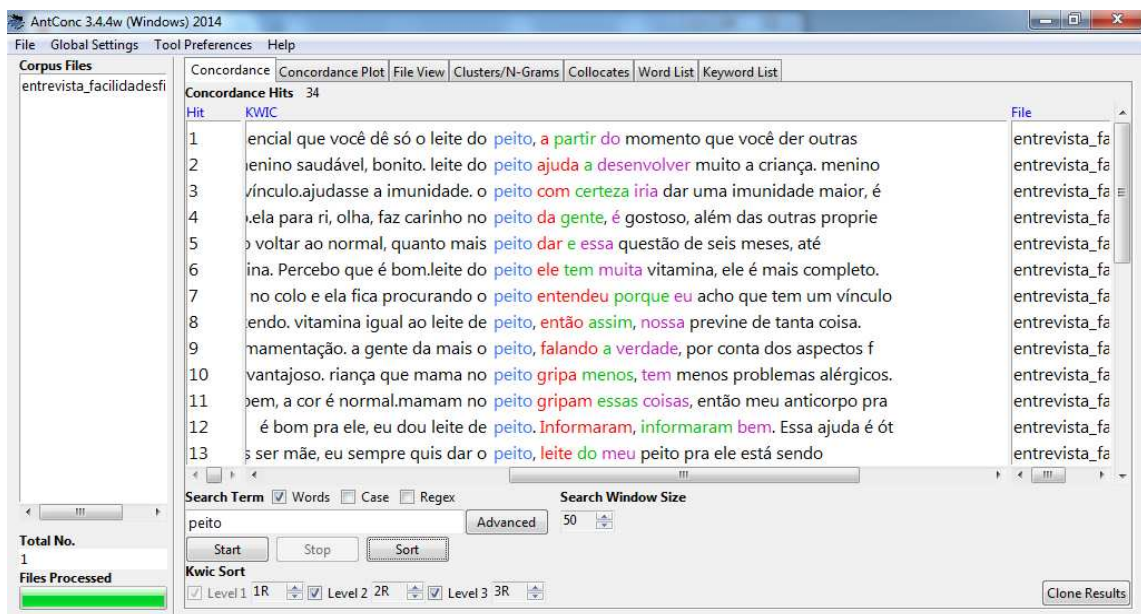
AntConc 3.4.4w (Windows) 2014

File Global Settings Tool Preferences Help

Corpus Files
entrevista_facilidadesfi

Concordance | Concordance Plot | File View | Clusters/N-Grams | Collocates | Word List | Keyword List

Concordance Hits 34

| Hit | KWIC | File |
|---|---|---|
| 1 | encial que você dê só o leite do peito, a partir do momento que você der outras | entrevista_fa |
| 2 | enino saudável, bonito. leite do peito ajuda a desenvolver muito a criança. menino | entrevista_fa |
| 3 | vínculo.ajudasse a imunidade. o peito com certeza iria dar uma imunidade maior, é | entrevista_fa |
| 4 | .ela para ri, olha, faz carinho no peito da gente, é gostoso, além das outras proprie | entrevista_fa |
| 5 | voltar ao normal, quanto mais peito dar e essa questão de seis meses, até | entrevista_fa |
| 6 | ina. Percebo que é bom.leite do peito ele tem muita vitamina, ele é mais completo. | entrevista_fa |
| 7 | no colo e ela fica procurando o peito entendeu porque eu acho que tem um vínculo | entrevista_fa |
| 8 | endo. vitamina igual ao leite de peito, então assim, nossa previne de tanta coisa. | entrevista_fa |
| 9 | mamentação. a gente da mais o peito, falando a verdade, por conta dos aspectos f | entrevista_fa |
| 10 | vantajoso. riança que mama no peito gripa menos, tem menos problemas alérgicos. | entrevista_fa |
| 11 | bem, a cor é normal.mamam no peito gripam essas coisas, então meu anticorpo pra | entrevista_fa |
| 12 | é bom pra ele, eu dou leite de peito. Informaram, informaram bem. Essa ajuda é ót | entrevista_fa |
| 13 | s ser mãe, eu sempre quis dar o peito, leite do meu peito pra ele está sendo | entrevista_fa |

Search Term ☑ Words ☐ Case ☐ Regex
peito
Advanced
Search Window Size
50

Total No.
1
Files Processed

Start Stop Sort

Kwic Sort
Level 1 1R ☑ Level 2 2R ☑ Level 3 3R

Clone Results